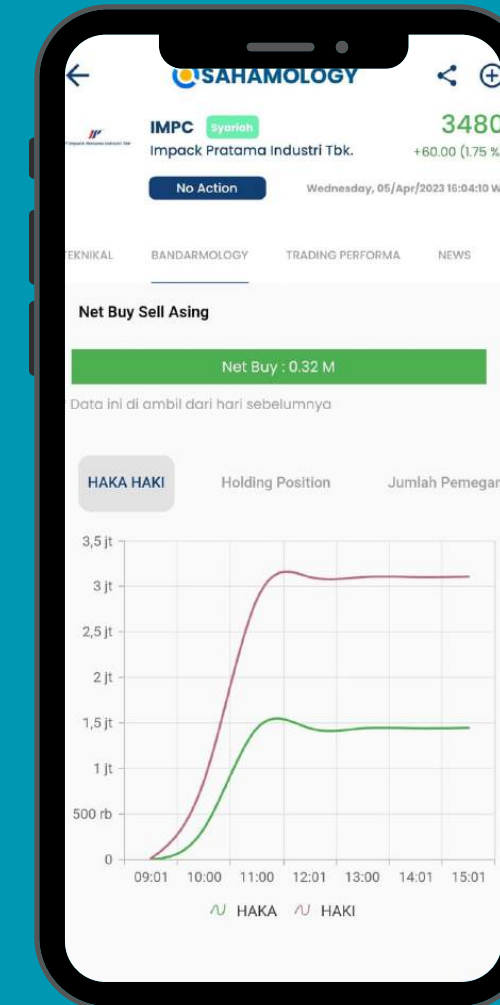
SAHAMOLOGY

IMPC Syariah
Impack Pratama Industri Tbk.
3480
+60.00 (1.75 %
No Action
Wednesday, 05/Apr/2023 16:04:10 W

EKNIKAL BANDARMOLOGY TRADING PERFORMA NEWS

Net Buy Sell Asing

Net Buy : 0.32 M

Data ini di ambil dari hari sebelumnya

HAKA HAKI Holding Position Jumlah Pemegan

3,5 jt
3 jt
2,5 jt
2 jt
1,5 jt
1 jt
500 rb
0
09:01 10:00 11:00 12:01 13:00 14:01 15:01

HAKA HAKI